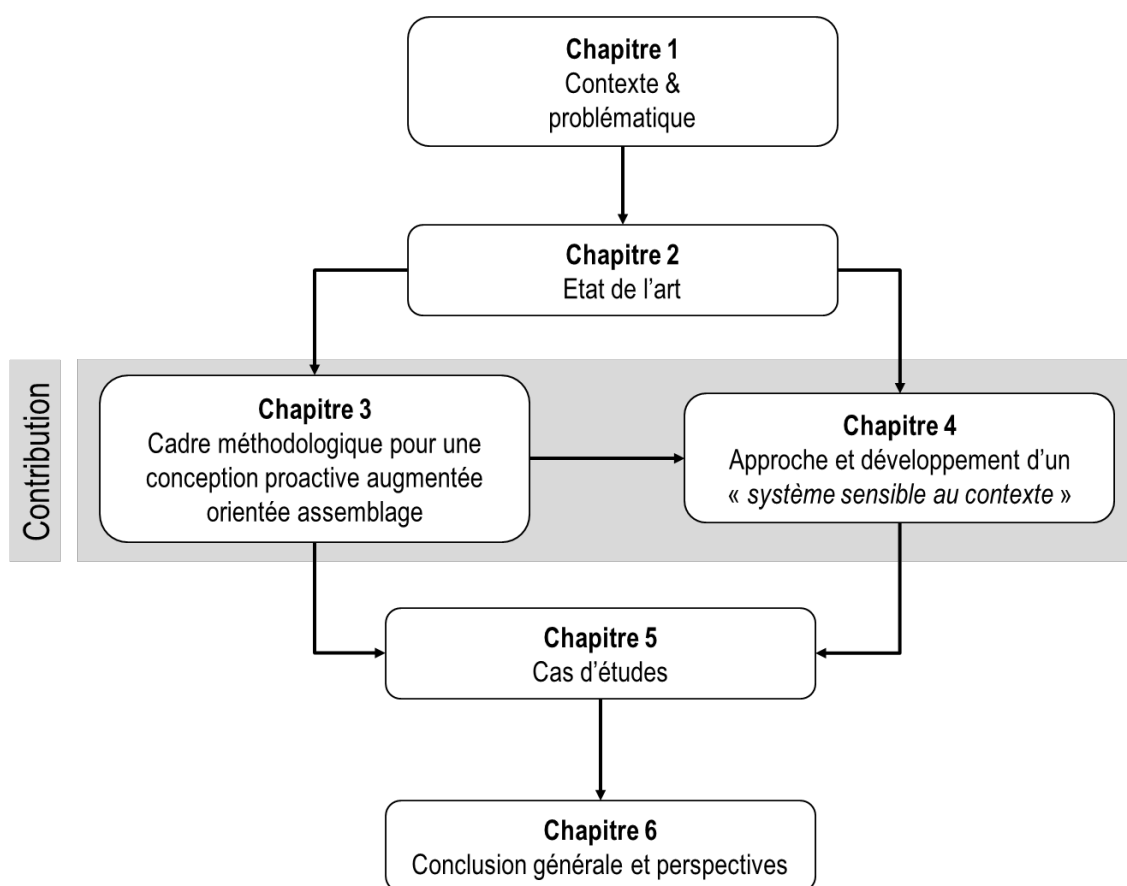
Chapitre 1
Contexte & problématique

Chapitre 2
Etat de l'art

Contribution

Chapitre 3
Cadre méthodologique pour une conception proactive augmentée orientée assemblage

Chapitre 4
Approche et développement d'un « système sensible au contexte »

Chapitre 5
Cas d'études

Chapitre 6
Conclusion générale et perspectives